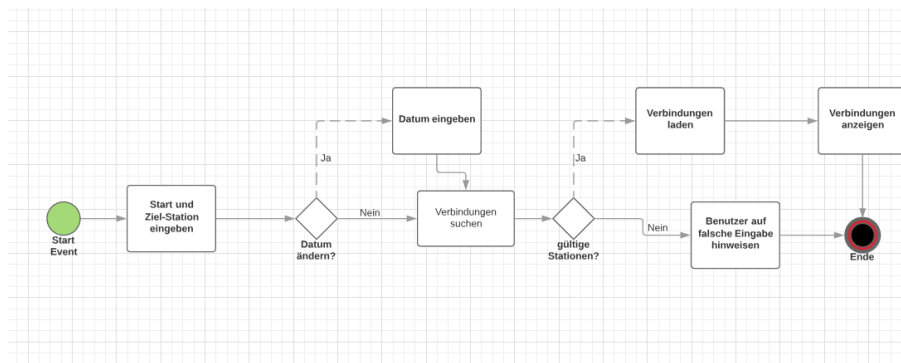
Start Event

Start und Ziel-Station eingeben

Datum ändern?

Ja

Nein

Datum eingeben

Verbindungen suchen

gültige Stationen?

Ja

Nein

Verbindungen laden

Verbindungen anzeigen

Benutzer auf falsche Eingabe hinweisen

Ende